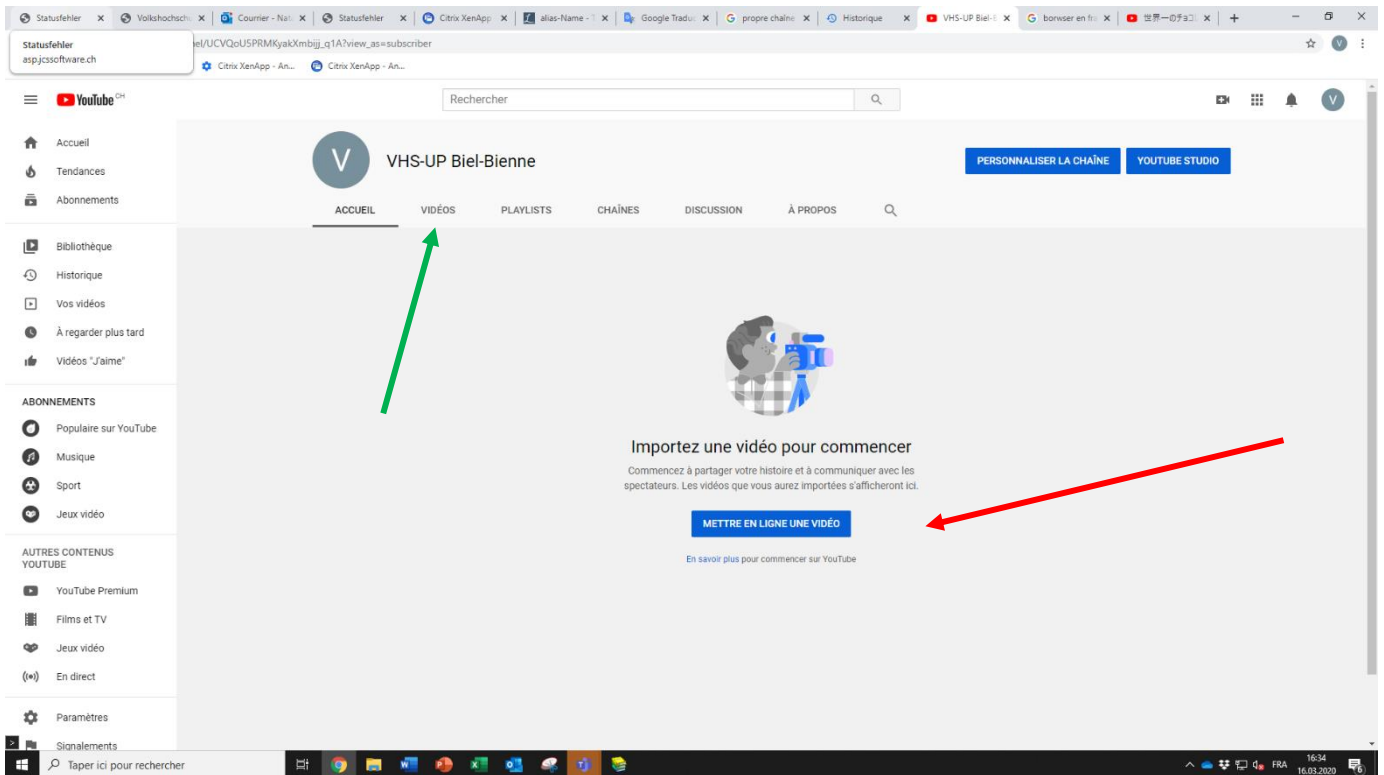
Statusfehler × Volkshochschu × Courrier - Nat × Statusfehler × Citrix XenApp × alias-Name - × Google Traduc × propre chaîne × Historique × VHS-UP Biel-E × borwser en fr × 世界一のチョコ ×

Statusfehler
asp.jcssoftware.ch

nel/UCVQoU5PRMKyakXmbijj_q1A?view_as=subscriber

Citrix XenApp - An... Citrix XenApp - An...

YouTube CH

Rechercher

Accueil
Tendances
Abonnements

Bibliothèque
Historique
Vos vidéos
À regarder plus tard
Vidéos "J'aime"

ABONNEMENTS
Populaire sur YouTube
Musique
Sport
Jeux vidéo

AUTRES CONTENUS YOUTUBE
YouTube Premium
Films et TV
Jeux vidéo
En direct

Paramètres
Signalements

V
VHS-UP Biel-Bienne

PERSONNALISER LA CHAÎNE
YOUTUBE STUDIO

ACCUEIL
VIDÉOS
PLAYLISTS
CHAÎNES
DISCUSSION
À PROPOS

Importez une vidéo pour commencer

Commencez à partager votre histoire et à communiquer avec les spectateurs. Les vidéos que vous aurez importées s'afficheront ici.

METTRE EN LIGNE UNE VIDÉO

En savoir plus pour commencer sur YouTube

Taper ici pour rechercher

FRA 16:34 16.03.2020 6